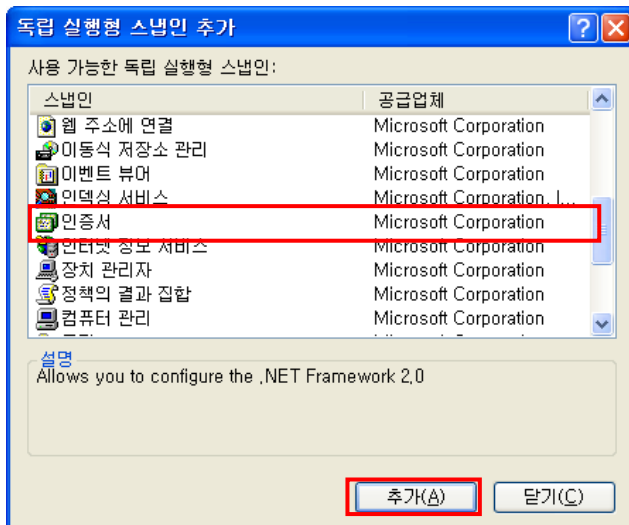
독립 실행형 스냅인 추가

사용 가능한 독립 실행형 스냅인:

| 스냅인 | 공급업체 |
|---|---|
| 웹 주소에 연결 | Microsoft Corporation |
| 이동식 저장소 관리 | Microsoft Corporation |
| 이벤트 뷰어 | Microsoft Corporation |
| 인덱싱 서비스 | Microsoft Corporation, I... |
| 인증서 | Microsoft Corporation |
| 인터넷 정보 서비스 | Microsoft Corporation |
| 장치 관리자 | Microsoft Corporation |
| 정책의 결과 집합 | Microsoft Corporation |
| 컴퓨터 관리 | Microsoft Corporation |

설명
Allows you to configure the .NET Framework 2.0

추가(A)
닫기(C)